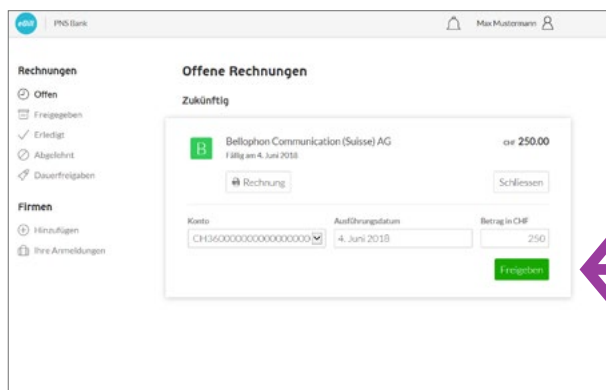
eBill | PNS Bank

Max Mustermann

Rechnungen

Offen

Freigegeben

Erledigt

Abgelehnt

Dauerfreigaben

Firmen

Hinzufügen

Ihre Anmeldungen

Offene Rechnungen

Zukünftig

B

Bellophon Communication (Suisse) AG

Fällig am 4. Juni 2018

CHF 250.00

Rechnung

Schliessen

Konto

CH3600000000000000000

Ausführungsdatum

4. Juni 2018

Betrag in CHF

250

Freigeben